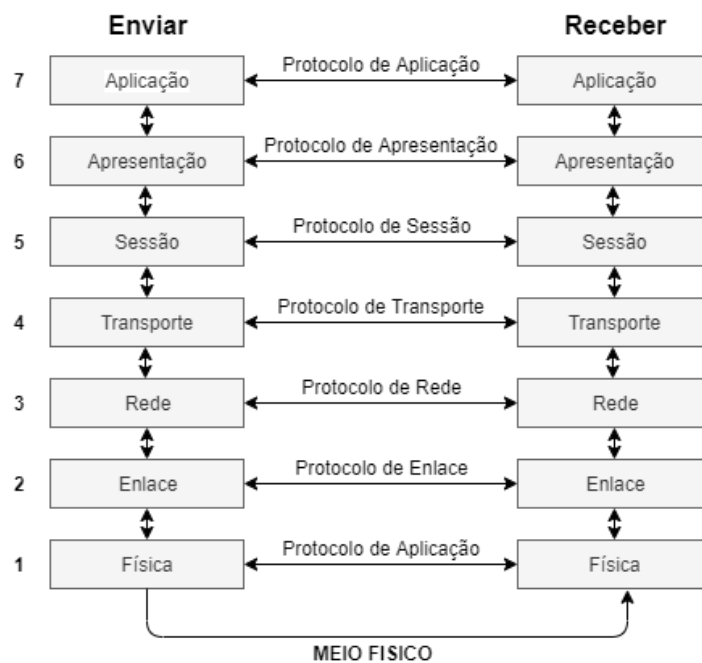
Enviar

Receber

7 Aplicação Protocolo de Aplicação Aplicação

6 Apresentação Protocolo de Apresentação Apresentação

5 Sessão Protocolo de Sessão Sessão

4 Transporte Protocolo de Transporte Transporte

3 Rede Protocolo de Rede Rede

2 Enlace Protocolo de Enlace Enlace

1 Física Protocolo de Aplicação Física

MEIO FISICO